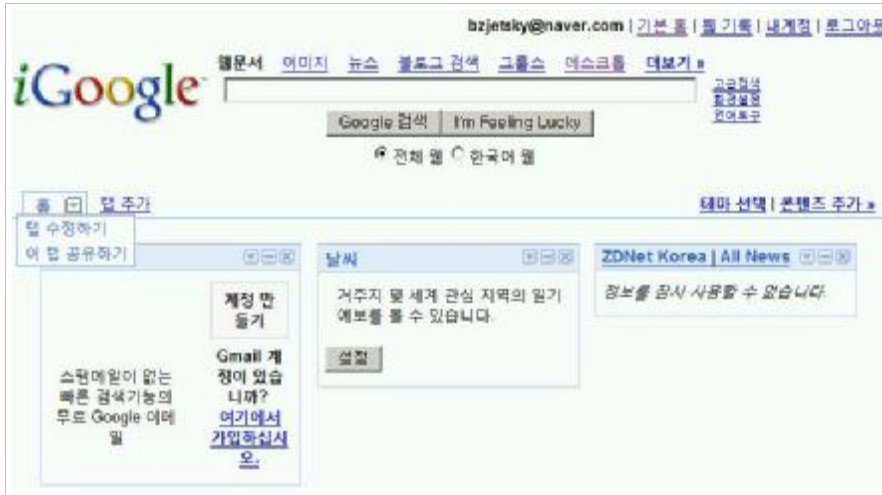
bzjetsky@naver.com | 기본 홈 | 웹 기록 | 내계정 | 로그아웃

iGoogle

웹문서 이미지 뉴스 블로그 검색 그룹스 데스크톱 더보기 »

고급검색
환경설정
언어도구

Google 검색 I'm Feeling Lucky

전체 웹 한국어 웹

홈 탭 추가

테마 선택 | 콘텐츠 추가 »

탭 수정하기
이 탭 공유하기

계정 만들기

스팸메일이 없는 빠른 검색기능의 무료 Google 이메일

Gmail 계정이 있습니까? 여기에서 가입하십시오.

날씨

거주지 및 세계 관심 지역의 일기 예보를 볼 수 있습니다.

설정

ZDNet Korea | All News

정보를 잠시 사용할 수 없습니다.